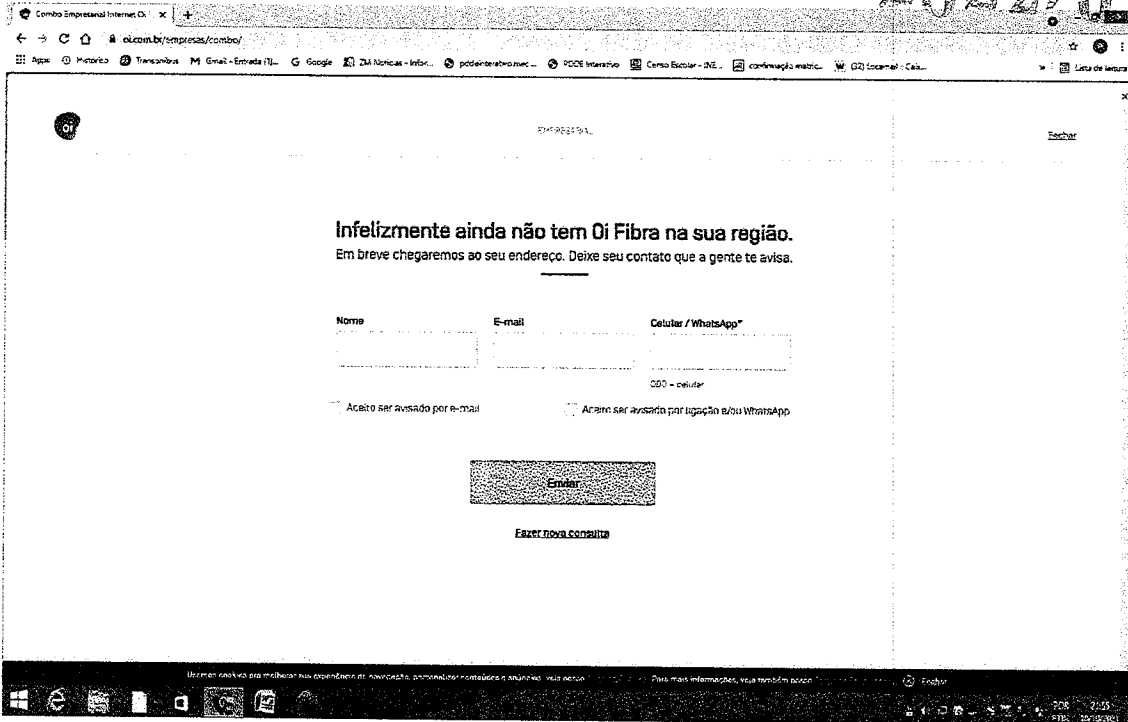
Combo Empresarial Internet Oi ×

oi.com.br/empresas/combo/

Apps Histórico Transambus Gmail - Entrada (1) Google ZM Notícias - Infor... pddeinterativo.mec... PDDE Interativo Censo Escolar - INE... confirmação matríc... (32) Locamail - Caix... Lista de leitura

oi

EMPRESARIAL

Fechar

Infelizmente ainda não tem Oi Fibra na sua região.

Em breve chegaremos ao seu endereço. Deixe seu contato que a gente te avisa.

Nome

E-mail

Celular / WhatsApp*

DDD + celular

Aceito ser avisado por e-mail

Aceito ser avisado por ligação e/ou WhatsApp

Enviar

Fazer nova consulta

Usamos cookies para melhorar sua experiência de navegação, personalizar conteúdos e anúncios. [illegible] Para mais informações, veja também nossa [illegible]

Fechar

POR
PTB2